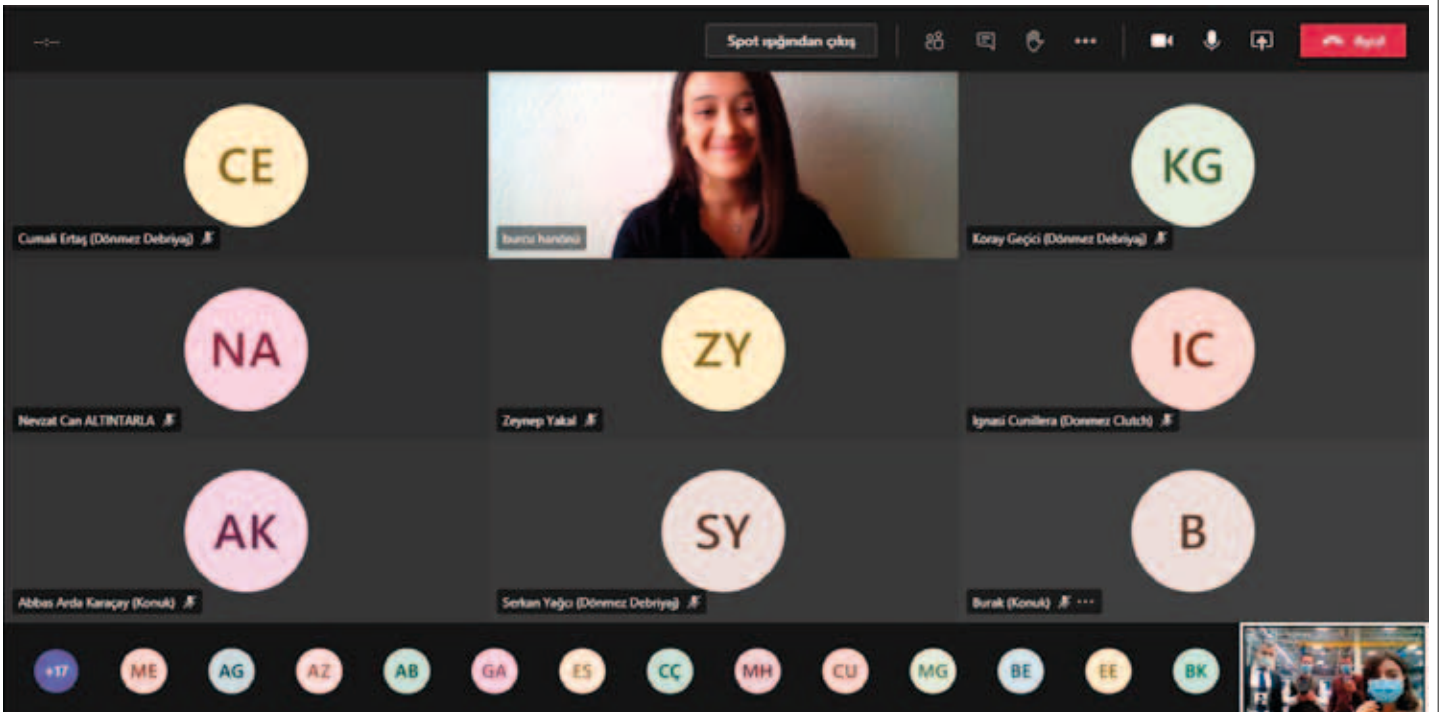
Spot ışığından çıkış

Ayrıl

CE

Cumali Ertaş (Dönmez Debriyaj)

burcu handırsü

KG

Koray Geçici (Dönmez Debriyaj)

NA

Nevzat Can ALTINTARLA

ZY

Zeynep Yakal

IC

Ignasi Cunillera (Donmez Clutch)

AK

Abbas Arda Karaçay (Konuk)

SY

Serkan Yağcı (Dönmez Debriyaj)

B

Burak (Konuk) ···

+17 ME AG AZ AB GA ES CÇ MH CU MG BE EE BK